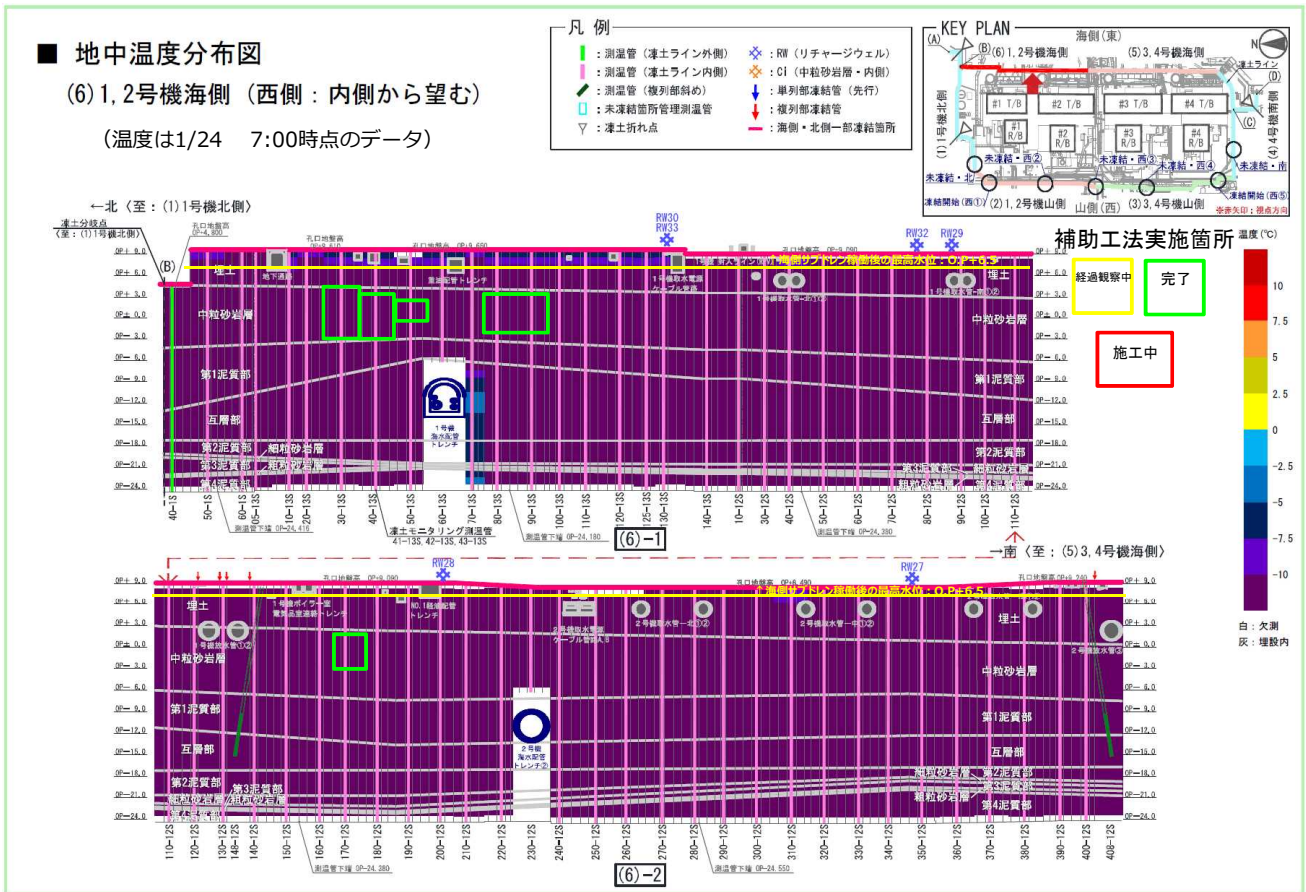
■ 地中温度分布図

(6)1,2号機海側（西側：内側から望む）

（温度は1/24　7:00時点のデータ）

凡例
：測温管（凍土ライン外側）
：測温管（凍土ライン内側）
：測温管（複列部斜め）
：未凍結箇所管理測温管
：凍土折れ点
：RW（リチャージウェル）
：CI（中粒砂岩層・内側）
：単列部凍結管（先行）
：複列部凍結管
：海側・北側一部凍結箇所

KEY PLAN
海側（東）
(6)1,2号機海側
(5)3,4号機海側
#1 T/B　#2 T/B　#3 T/B　#4 T/B
#1 R/B　#2 R/B　#3 R/B　#4 R/B
(1)1号機北側
(4)4号機南側
未凍結・西②　未凍結・西③　未凍結・西④　未凍結・南
未凍結・北
凍結開始（西①）　(2)1,2号機山側　山側（西）　(3)3,4号機山側　凍結開始（西⑤）
※赤矢印：視点方向

補助工法実施箇所
経過観察中　完了　施工中

温度(℃)
10
7.5
5
2.5
0
-2.5
-5
-7.5
-10
白：欠測
灰：埋設内

←北〈至：(1)1号機北側〉
凍土分岐点（至：(1)1号機北側）
RW30 RW33 RW32 RW29
海側サブドレン稼働後の最高水位：O.P.+6.5
埋土
中粒砂岩層
第1泥質部
互層部
第2泥質部
細粒砂岩層
第3泥質部
粗粒砂岩層
第4泥質部
1号機海水配管トレンチ
凍土モニタリング測温管 41-13S, 42-13S, 43-13S
(6)-1
→南〈至：(5)3,4号機海側〉

RW28 RW27
海側サブドレン稼働後の最高水位：O.P.+6.5
埋土
中粒砂岩層
第1泥質部
互層部
第2泥質部
第3泥質部
粗粒砂岩層
細粒砂岩層
第4泥質部
2号機海水配管トレンチ②
(6)-2